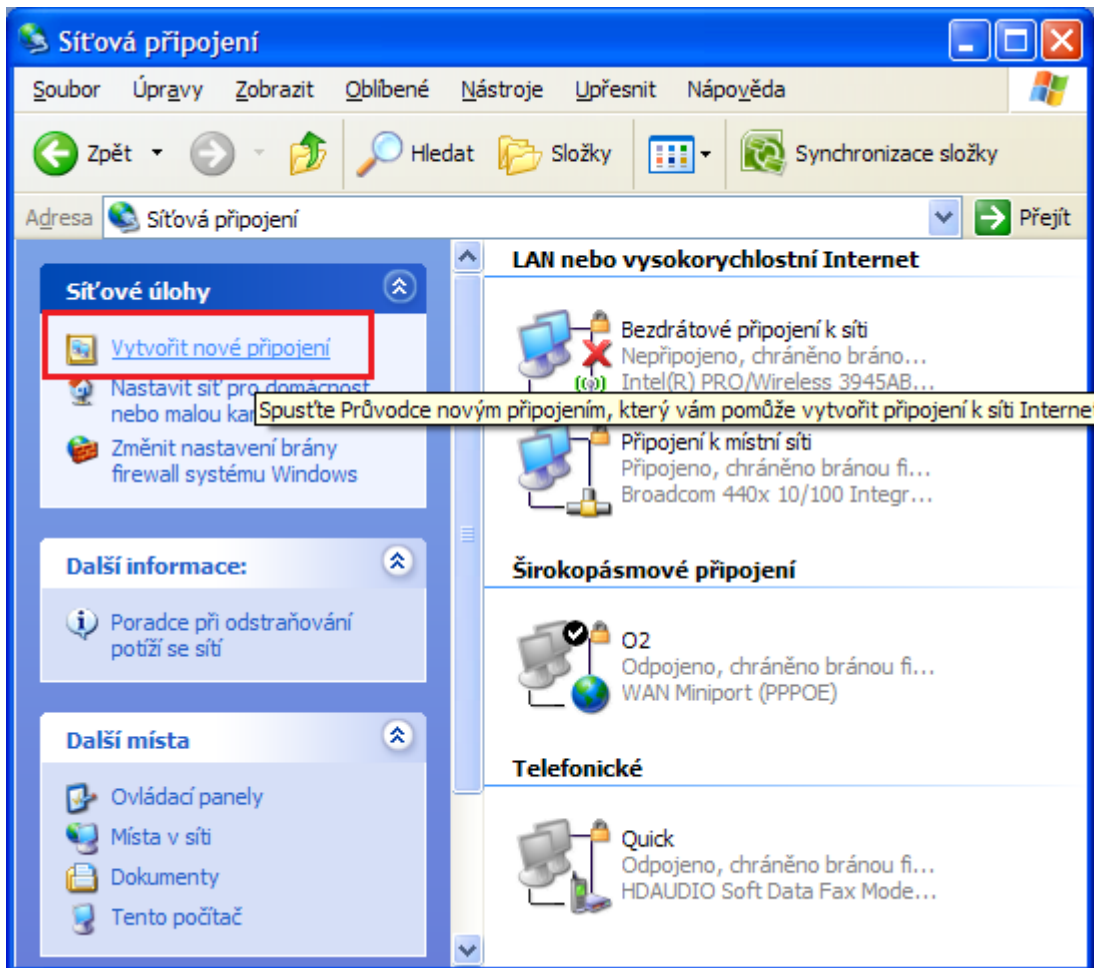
Síťová připojení

Soubor Úpravy Zobrazit Oblíbené Nástroje Upřesnit Nápověda

Zpět Hledat Složky Synchronizace složky

Adresa Síťová připojení Přejít

Síťové úlohy

Vytvořit nové připojení

Nastavit síť pro domácnost nebo malou kan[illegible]

Změnit nastavení brány firewall systému Windows

Spusťte Průvodce novým připojením, který vám pomůže vytvořit připojení k síti Interne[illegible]

Další informace:

Poradce při odstraňování potíží se sítí

Další místa

Ovládací panely

Místa v síti

Dokumenty

Tento počítač

LAN nebo vysokorychlostní Internet

Bezdrátové připojení k síti
Nepřipojeno, chráněno bráno...
Intel(R) PRO/Wireless 3945AB...

Připojení k místní síti
Připojeno, chráněno bránou fi...
Broadcom 440x 10/100 Integr...

Širokopásmové připojení

O2
Odpojeno, chráněno bránou fi...
WAN Miniport (PPPOE)

Telefonické

Quick
Odpojeno, chráněno bránou fi...
HDAUDIO Soft Data Fax Mode...